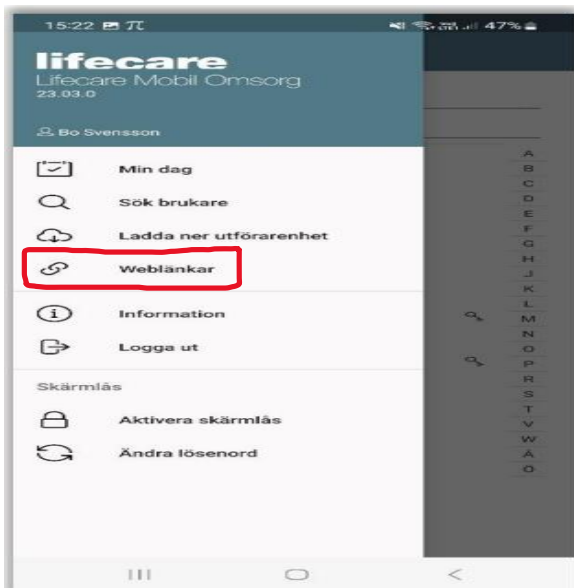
15:22 47%

lifecare
Lifecare Mobil Omsorg
23.03.0

Bo Svensson

Min dag
Sök brukare
Ladda ner utförarenhet
Weblänkar
Information
Logga ut

Skärmlås
Aktivera skärmlås
Ändra lösenord

A
B
C
D
E
F
G
H
J
K
L
M
N
O
P
R
S
T
V
W
Ä
Ö